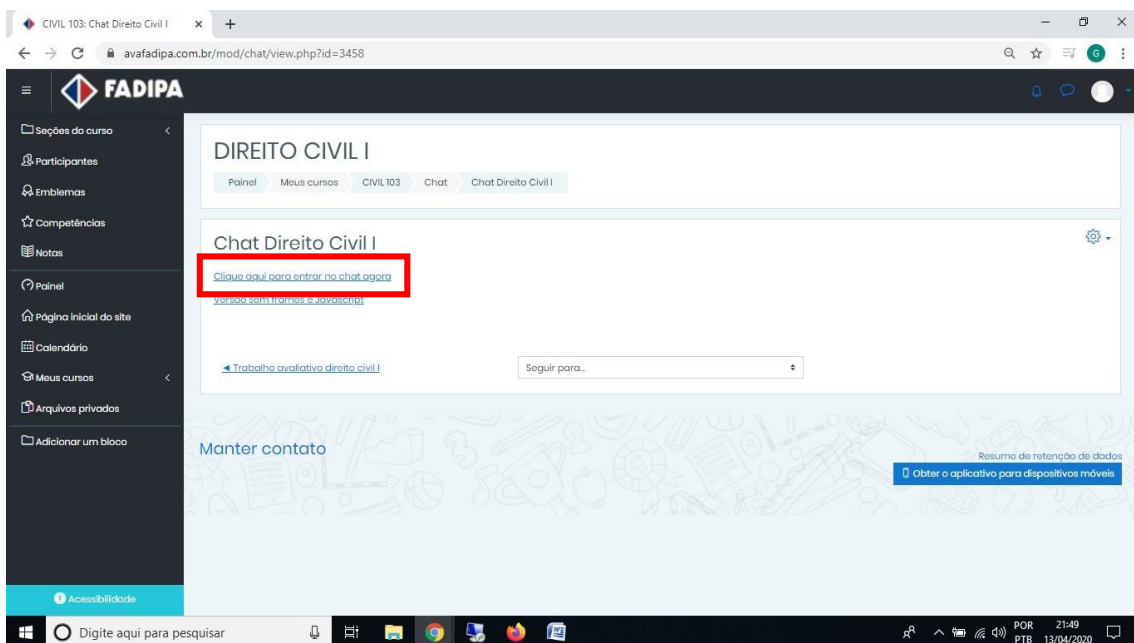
CIVIL 103: Chat Direito Civil I
avafadipa.com.br/mod/chat/view.php?id=3458

FADIPA

Seções do curso
Participantes
Emblemas
Competências
Notas
Painel
Página inicial do site
Calendário
Meus cursos
Arquivos privados
Adicionar um bloco

DIREITO CIVIL I

Painel | Meus cursos | CIVIL 103 | Chat | Chat Direito Civil I

Chat Direito Civil I

Clique aqui para entrar no chat agora

Versão sem frames e Javascript

◄ Trabalho avaliativo direito civil I

Seguir para...

Manter contato

Resumo de retenção de dados

Obter o aplicativo para dispositivos móveis

Acessibilidade

Digite aqui para pesquisar

POR PTB 21:49 13/04/2020